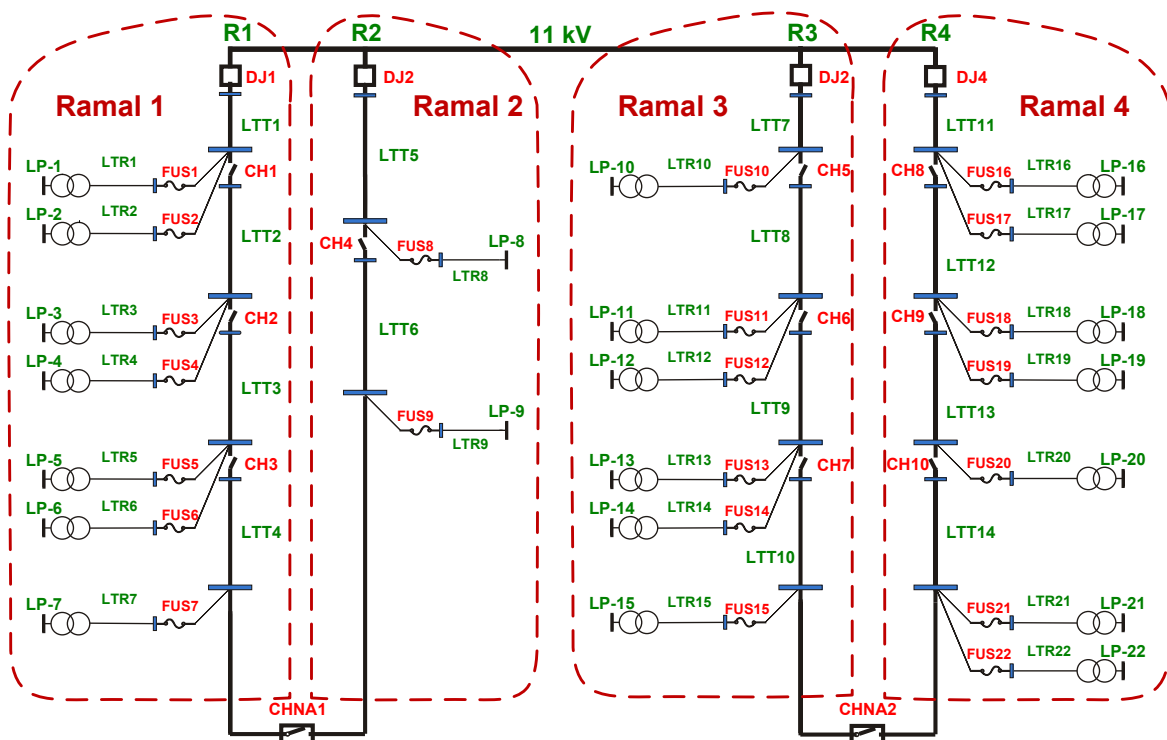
R1
R2
11 kV
R3
R4
DJ1
DJ2
DJ2
DJ4
Ramal 1
Ramal 2
Ramal 3
Ramal 4
LTT1
LTT5
LTT7
LTT11
LP-1
LTR1
FUS1
CH1
LP-2
LTR2
FUS2
LTT2
CH4
FUS8
LP-8
LTR8
LP-10
LTR10
FUS10
CH5
LTT8
CH8
FUS16
LTR16
LP-16
FUS17
LTR17
LP-17
LTT12
LP-3
LTR3
FUS3
CH2
LP-4
LTR4
FUS4
LTT3
LTT6
LP-11
LTR11
FUS11
CH6
LP-12
LTR12
FUS12
LTT9
CH9
FUS18
LTR18
LP-18
FUS19
LTR19
LP-19
LTT13
FUS9
LP-9
LTR9
LP-5
LTR5
FUS5
CH3
LP-6
LTR6
FUS6
LTT4
LP-13
LTR13
FUS13
CH7
LP-14
LTR14
FUS14
LTT10
CH10
FUS20
LTR20
LP-20
LTT14
LP-7
LTR7
FUS7
LP-15
LTR15
FUS15
FUS21
LTR21
LP-21
FUS22
LTR22
LP-22
CHNA1
CHNA2